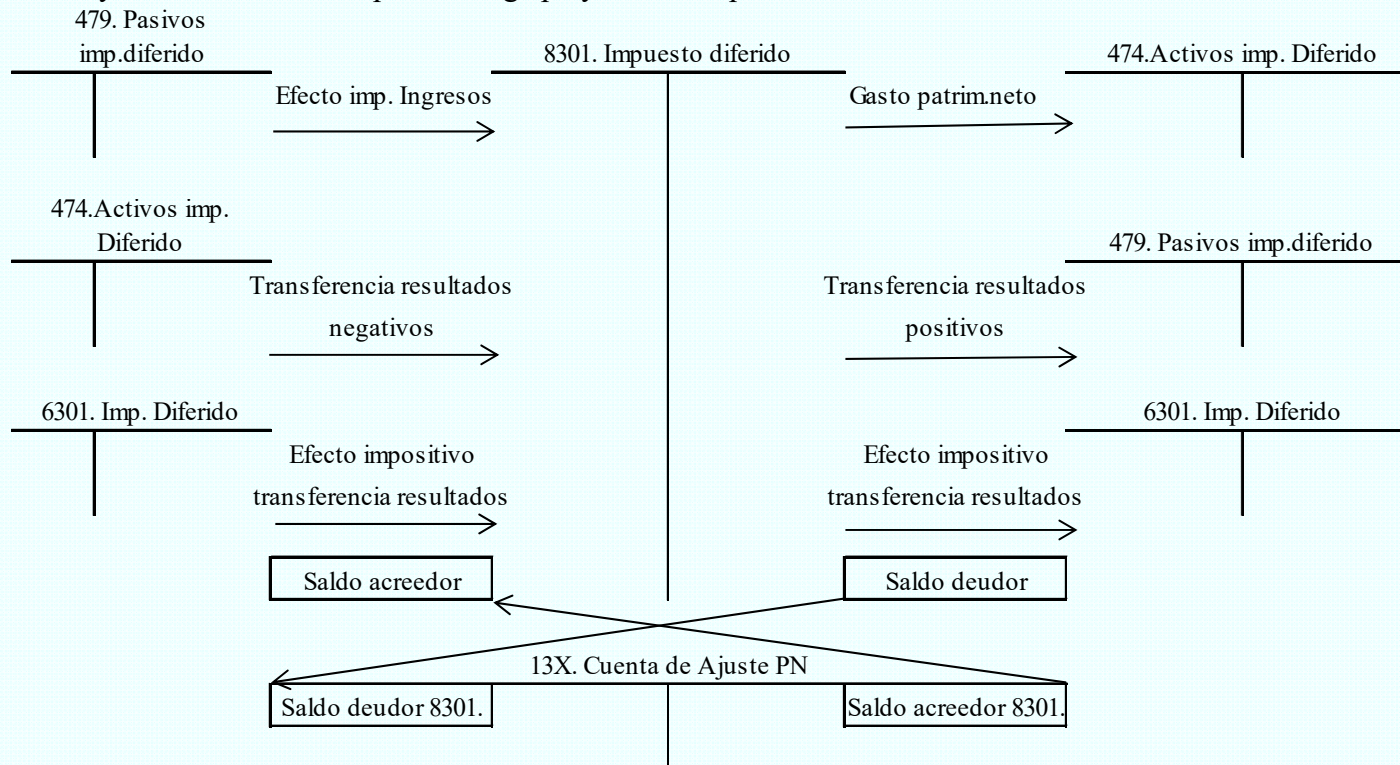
479. Pasivos imp.diferido

8301. Impuesto diferido

474.Activos imp. Diferido

Efecto imp. Ingresos

Gasto patrim.neto

474.Activos imp. Diferido

479. Pasivos imp.diferido

Transferencia resultados negativos

Transferencia resultados positivos

6301. Imp. Diferido

6301. Imp. Diferido

Efecto impositivo transferencia resultados

Efecto impositivo transferencia resultados

Saldo acreedor

Saldo deudor

13X. Cuenta de Ajuste PN

Saldo deudor 8301.

Saldo acreedor 8301.